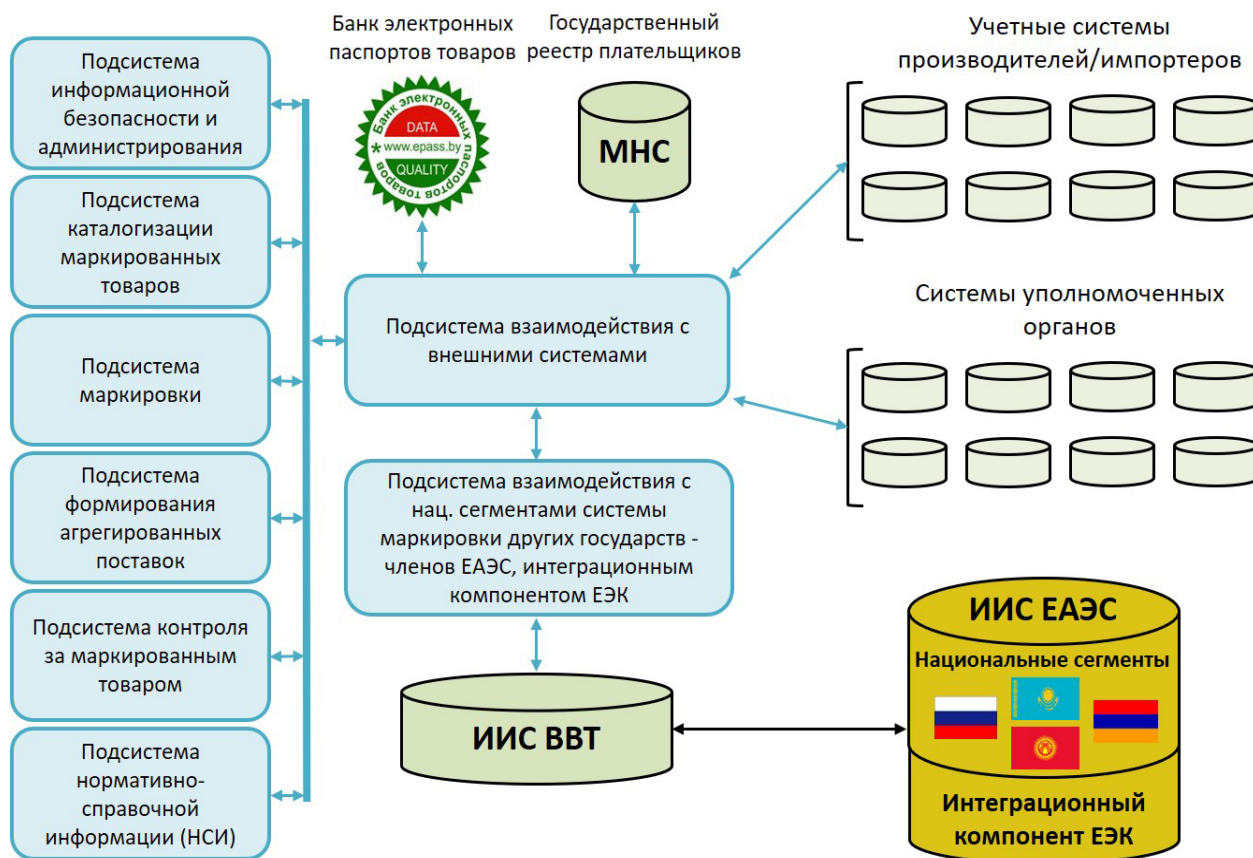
Подсистема информационной безопасности и администрирования

Подсистема каталогизации маркированных товаров

Подсистема маркировки

Подсистема формирования агрегированных поставок

Подсистема контроля за маркированным товаром

Подсистема нормативно-справочной информации (НСИ)

Банк электронных паспортов товаров

Банк электронных паспортов товаров
DATA
www.epass.by
QUALITY

Государственный реестр плательщиков

МНС

Учетные системы производителей/импортеров

Подсистема взаимодействия с внешними системами

Системы уполномоченных органов

Подсистема взаимодействия с нац. сегментами системы маркировки других государств - членов ЕАЭС, интеграционным компонентом ЕЭК

ИИС ВВТ

ИИС ЕАЭС

Национальные сегменты

Интеграционный компонент ЕЭК